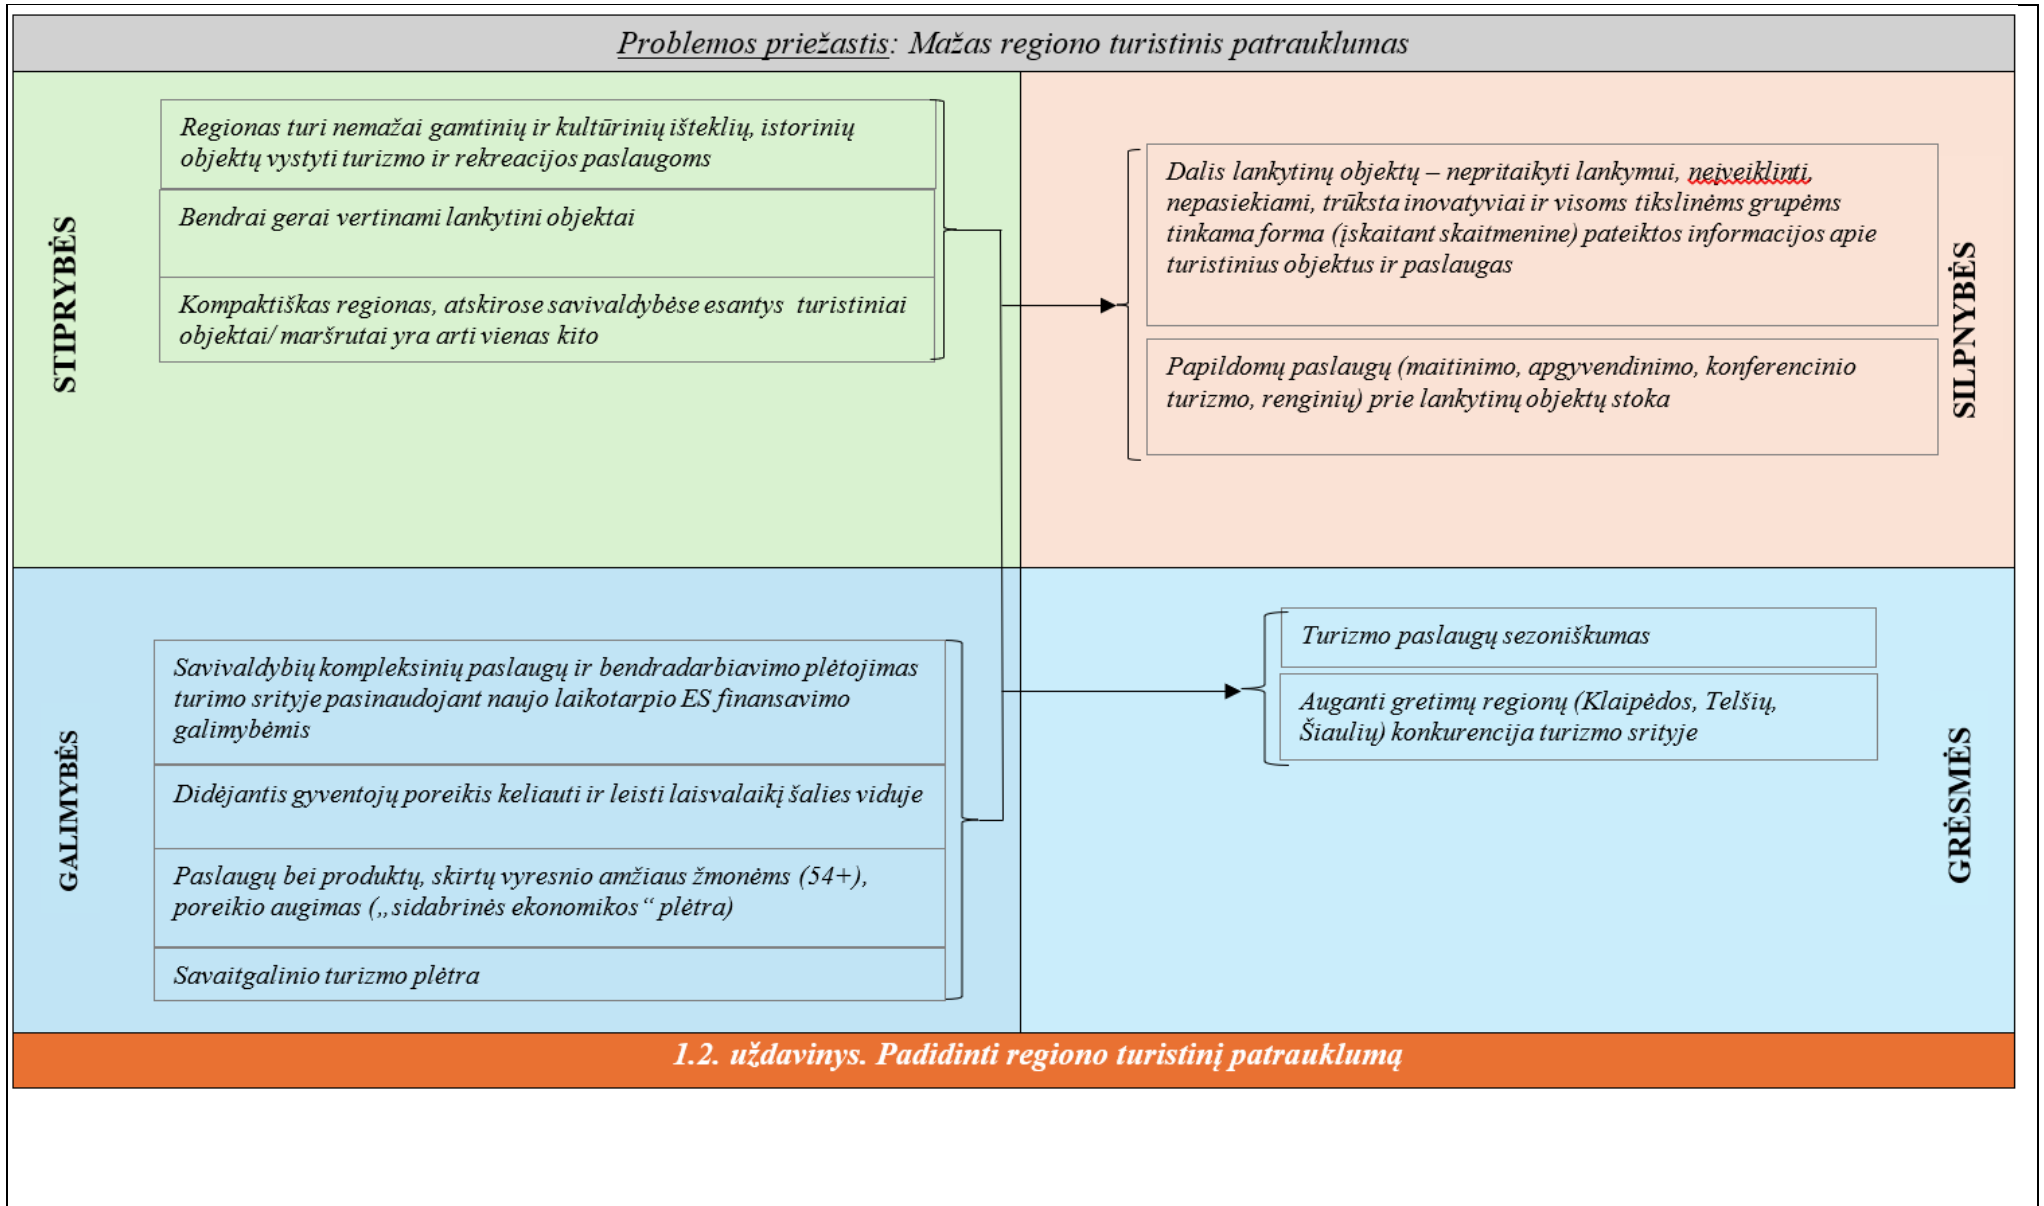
Problemos priežastis: Mažas regiono turistinis patrauklumas

STIPRYBĖS

Regionas turi nemažai gamtinių ir kultūrinių išteklių, istorinių objektų vystyti turizmo ir rekreacijos paslaugoms

Bendrai gerai vertinami lankytini objektai

Kompaktiškas regionas, atskirose savivaldybėse esantys turistiniai objektai/ maršrutai yra arti vienas kito

SILPNYBĖS

Dalis lankytinų objektų – nepritaikyti lankymui, neįveiklinti, nepasiekiami, trūksta inovatyviai ir visoms tikslinėms grupėms tinkama forma (įskaitant skaitmenine) pateiktos informacijos apie turistinius objektus ir paslaugas

Papildomų paslaugų (maitinimo, apgyvendinimo, konferencinio turizmo, renginių) prie lankytinų objektų stoka

GALIMYBĖS

Savivaldybių kompleksinių paslaugų ir bendradarbiavimo plėtojimas turimo srityje pasinaudojant naujo laikotarpio ES finansavimo galimybėmis

Didėjantis gyventojų poreikis keliauti ir leisti laisvalaikį šalies viduje

Paslaugų bei produktų, skirtų vyresnio amžiaus žmonėms (54+), poreikio augimas („sidabrinės ekonomikos“ plėtra)

Savaitgalinio turizmo plėtra

GRĖSMĖS

Turizmo paslaugų sezoniškumas

Auganti gretimų regionų (Klaipėdos, Telšių, Šiaulių) konkurencija turizmo srityje

1.2. uždavinys. Padidinti regiono turistinį patrauklumą